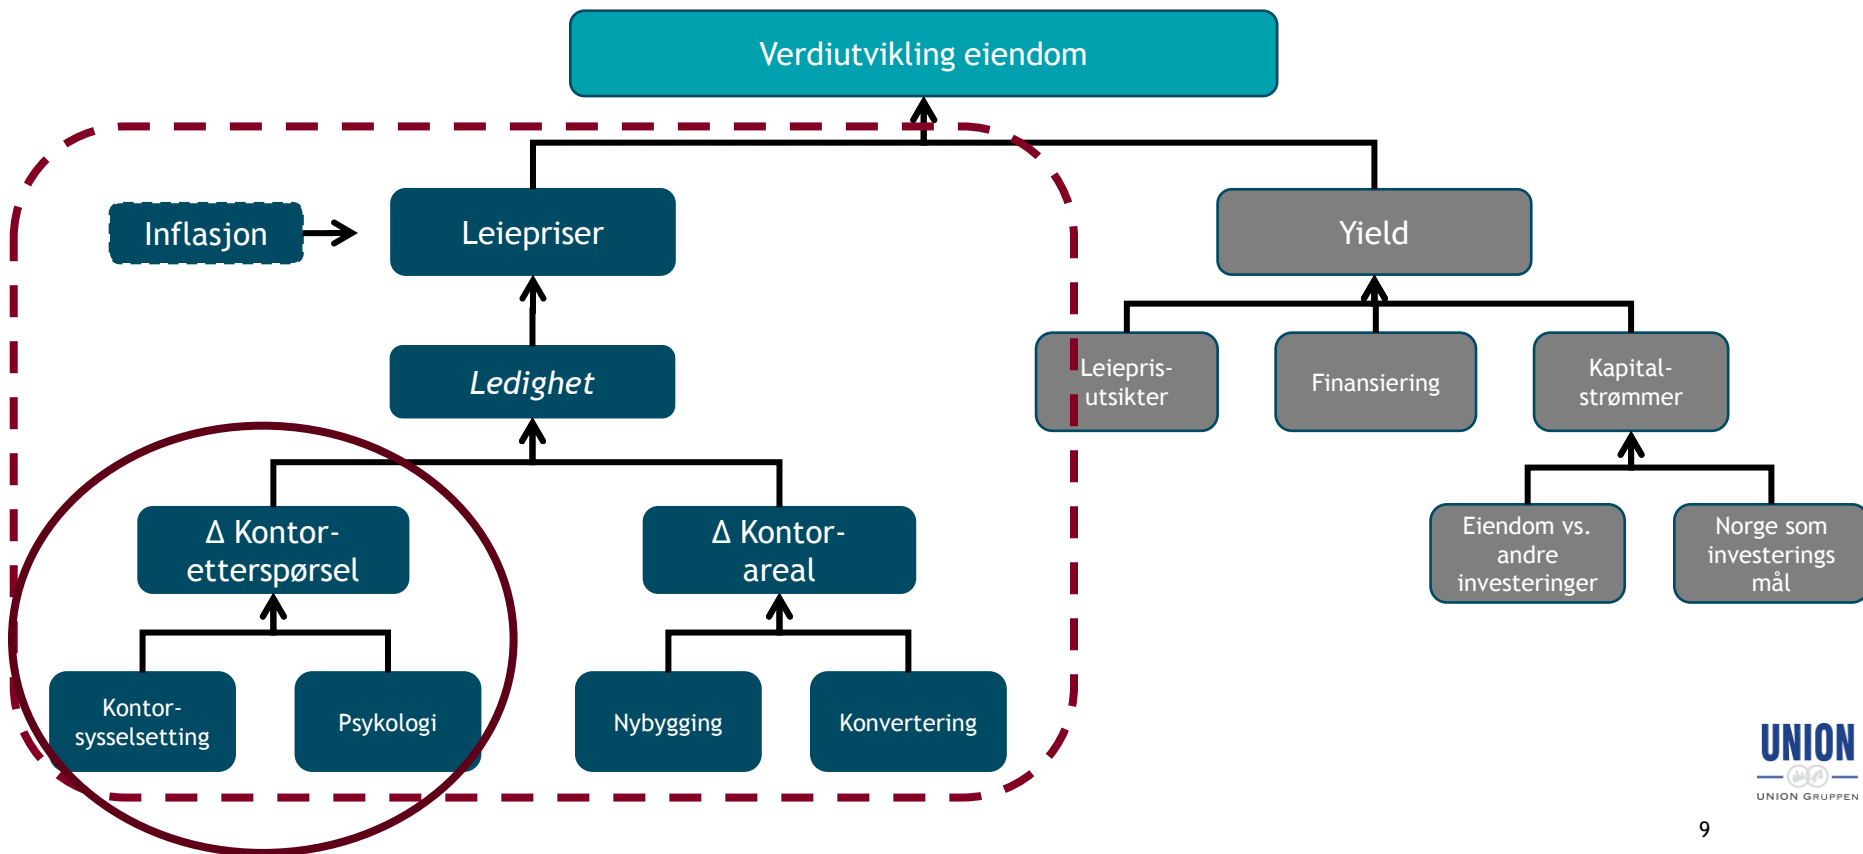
Verdiutvikling eiendom

Inflasjon

Leiepriser

Ledighet

Δ Kontoretterspørsel

Δ Kontorareal

Kontorsysselsetting

Psykologi

Nybygging

Konvertering

Yield

Leieprisutsikter

Finansiering

Kapitalstrømmer

Eiendom vs. andre investeringer

Norge som investerings mål

UNION
UNION GRUPPEN

9